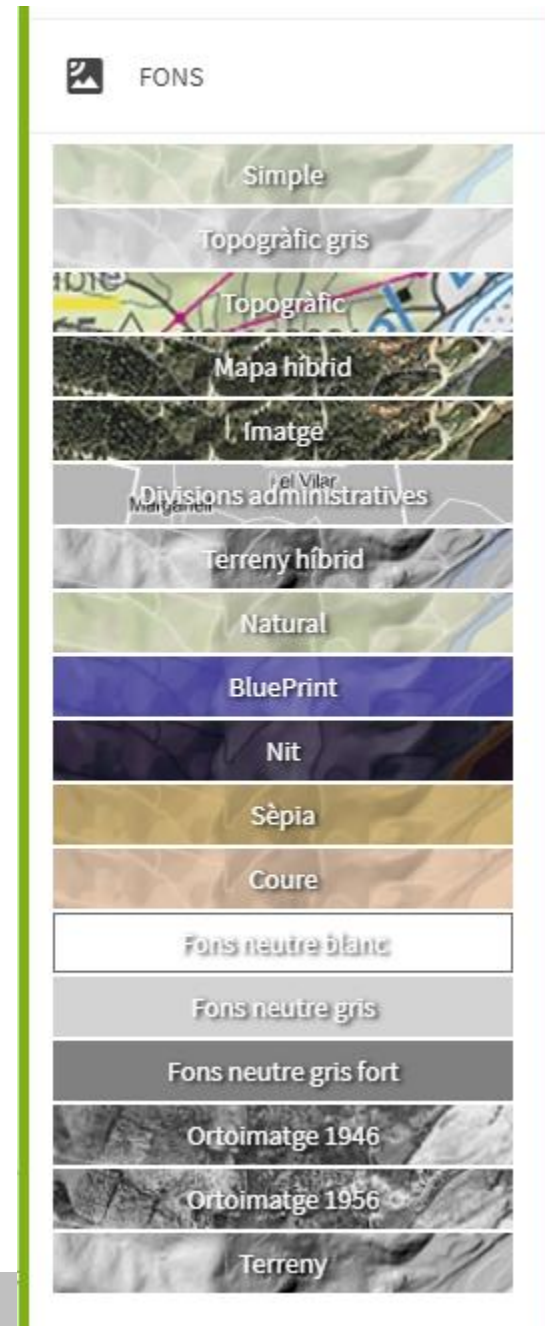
FONS

Simple

Topogràfic gris

Topogràfic

Mapa híbrid

Imatge

Divisions administratives

Terreny híbrid

Natural

BluePrint

Nit

Sèpia

Coure

Fons neutre blanc

Fons neutre gris

Fons neutre gris fort

Ortoimatge 1946

Ortoimatge 1956

Terreny